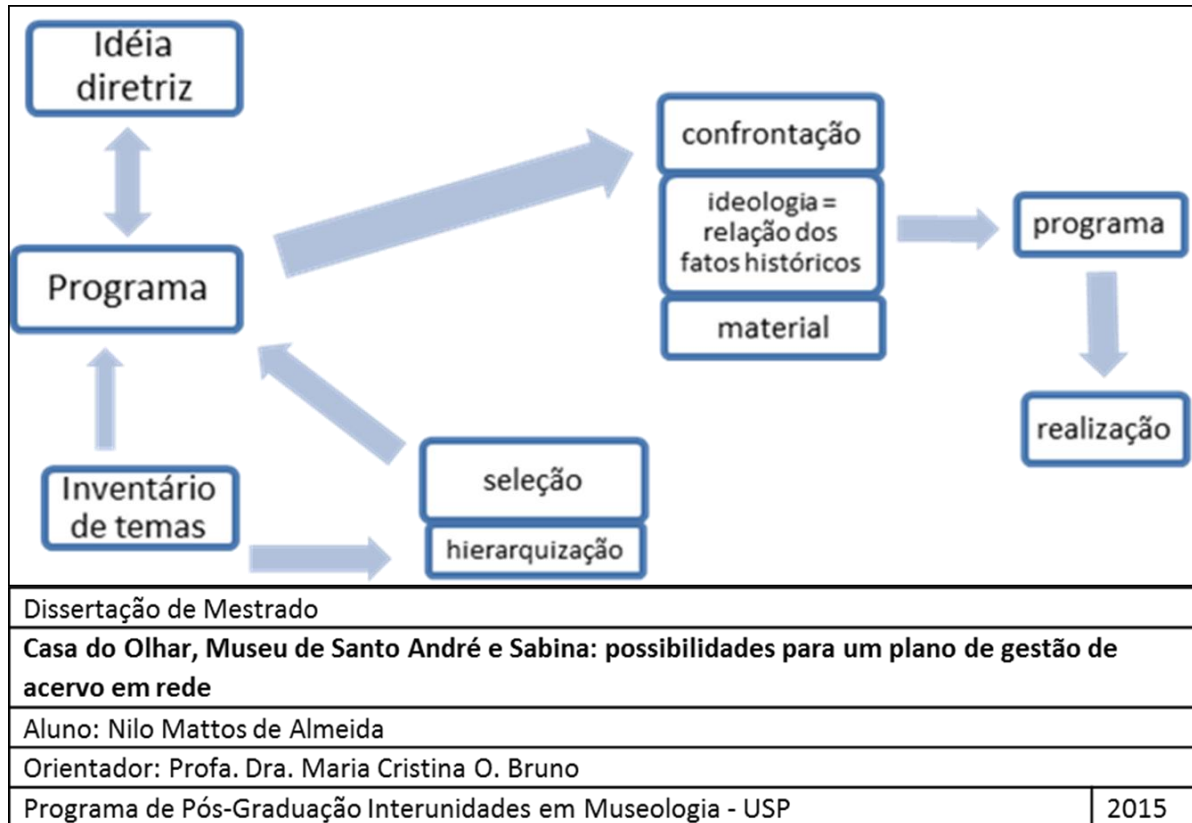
Idéia diretriz

Programa

Inventário de temas

seleção

hierarquização

confrontação

ideologia = relação dos fatos históricos

material

programa

realização

| Dissertação de Mestrado | |
|---|---|
| **Casa do Olhar, Museu de Santo André e Sabina: possibilidades para um plano de gestão de acervo em rede** | |
| Aluno: Nilo Mattos de Almeida | |
| Orientador: Profa. Dra. Maria Cristina O. Bruno | |
| Programa de Pós-Graduação Interunidades em Museologia - USP | 2015 |